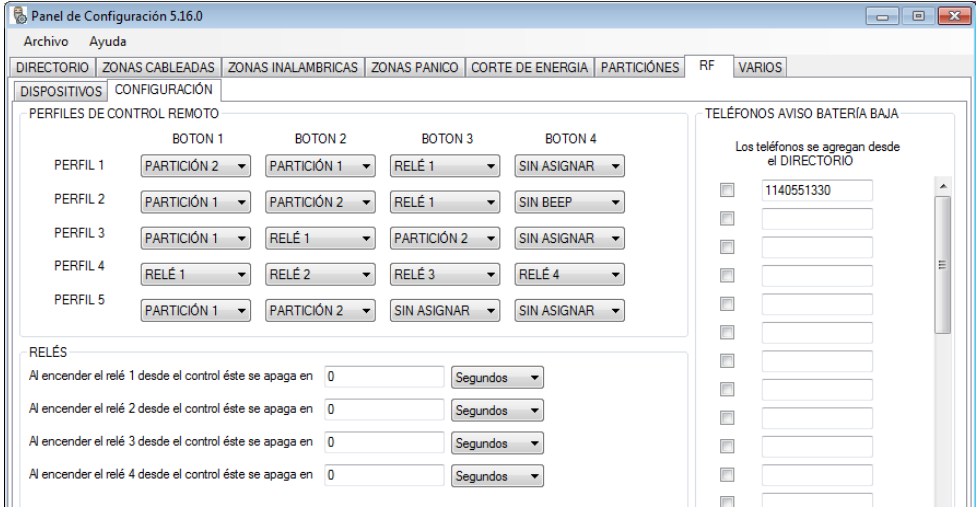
Panel de Configuración 5.16.0

Archivo Ayuda

DIRECTORIO | ZONAS CABLEADAS | ZONAS INALAMBRICAS | ZONAS PANICO | CORTE DE ENERGIA | PARTICIÓNES | RF | VARIOS

DISPOSITIVOS | CONFIGURACIÓN

PERFILES DE CONTROL REMOTO

| | BOTON 1 | BOTON 2 | BOTON 3 | BOTON 4 |
|---|---|---|---|---|
| PERFIL 1 | PARTICIÓN 2 | PARTICIÓN 1 | RELÉ 1 | SIN ASIGNAR |
| PERFIL 2 | PARTICIÓN 1 | PARTICIÓN 2 | RELÉ 1 | SIN BEEP |
| PERFIL 3 | PARTICIÓN 1 | RELÉ 1 | PARTICIÓN 2 | SIN ASIGNAR |
| PERFIL 4 | RELÉ 1 | RELÉ 2 | RELÉ 3 | RELÉ 4 |
| PERFIL 5 | PARTICIÓN 1 | PARTICIÓN 2 | SIN ASIGNAR | SIN ASIGNAR |

RELÉS

Al encender el relé 1 desde el control éste se apaga en 0 Segundos

Al encender el relé 2 desde el control éste se apaga en 0 Segundos

Al encender el relé 3 desde el control éste se apaga en 0 Segundos

Al encender el relé 4 desde el control éste se apaga en 0 Segundos

TELÉFONOS AVISO BATERÍA BAJA

Los teléfonos se agregan desde el DIRECTORIO

1140551330